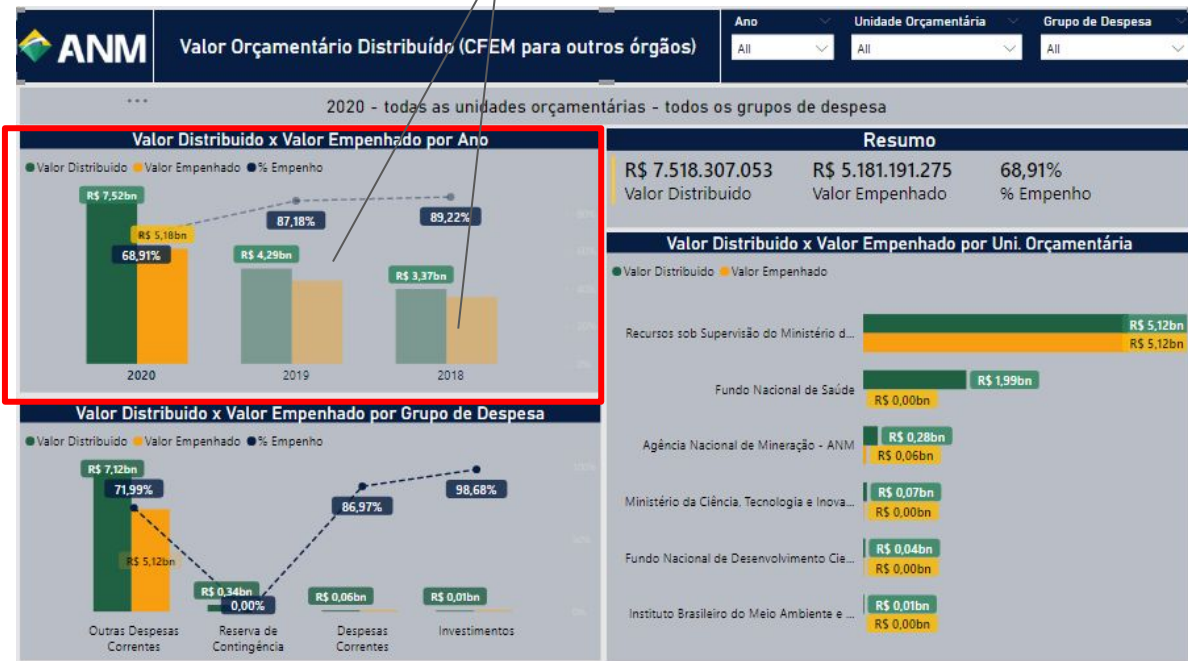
ANM

Valor Orçamentário Distribuído (CFEM para outros órgãos)

Ano
All

Unidade Orçamentária
All

Grupo de Despesa
All

...

2020 - todas as unidades orçamentárias - todos os grupos de despesa

Valor Distribuido x Valor Empenhado por Ano

Valor Distribuido  Valor Empenhado  % Empenho

R$ 7,52bn
R$ 5,18bn
68,91%
87,18%
R$ 4,29bn
89,22%
R$ 3,37bn

2020
2019
2018

Resumo

R$ 7.518.307.053
Valor Distribuido

R$ 5.181.191.275
Valor Empenhado

68,91%
% Empenho

Valor Distribuido x Valor Empenhado por Uni. Orçamentária

Valor Distribuido  Valor Empenhado

Recursos sob Supervisão do Ministério d...
R$ 5,12bn
R$ 5,12bn

Fundo Nacional de Saúde
R$ 1,99bn
R$ 0,00bn

Agência Nacional de Mineração - ANM
R$ 0,28bn
R$ 0,06bn

Ministério da Ciência, Tecnologia e Inova...
R$ 0,07bn
R$ 0,00bn

Fundo Nacional de Desenvolvimento Cie...
R$ 0,04bn
R$ 0,00bn

Instituto Brasileiro do Meio Ambiente e ...
R$ 0,01bn
R$ 0,00bn

Valor Distribuido x Valor Empenhado por Grupo de Despesa

Valor Distribuido  Valor Empenhado  % Empenho

R$ 7,12bn
71,99%
R$ 5,12bn
R$ 0,34bn
0,00%
86,97%
R$ 0,06bn
98,68%
R$ 0,01bn

Outras Despesas Correntes
Reserva de Contingência
Despesas Correntes
Investimentos